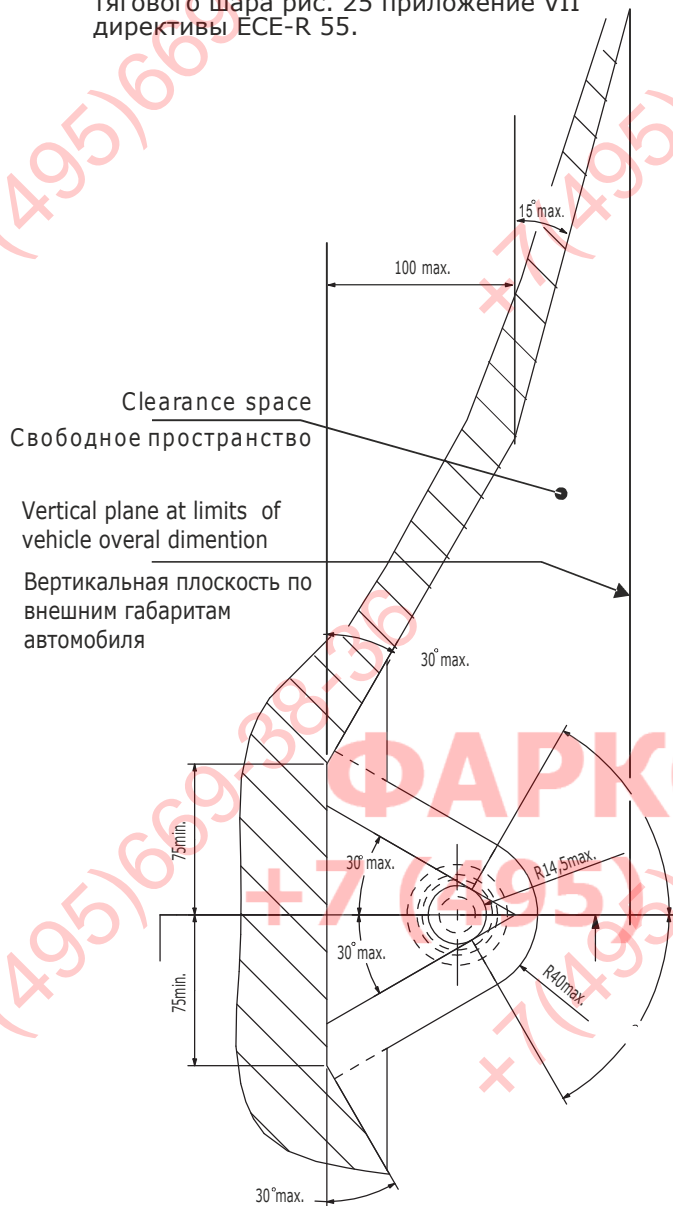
тягового шара рис. 25 приложение VII директивы ECE-R 55.

15° max.

100 max.

Clearance space
Свободное пространство

Vertical plane at limits of vehicle overal dimention

Вертикальная плоскость по внешним габаритам автомобиля

30° max.

75min.

30° max.

R14,5max.

30° max.

R40max.

75min.

30° max.

(495)669
(495)669-38-3
+7 (495)
+7 (495)
ФАРК
(495)
+7(495
+7(495